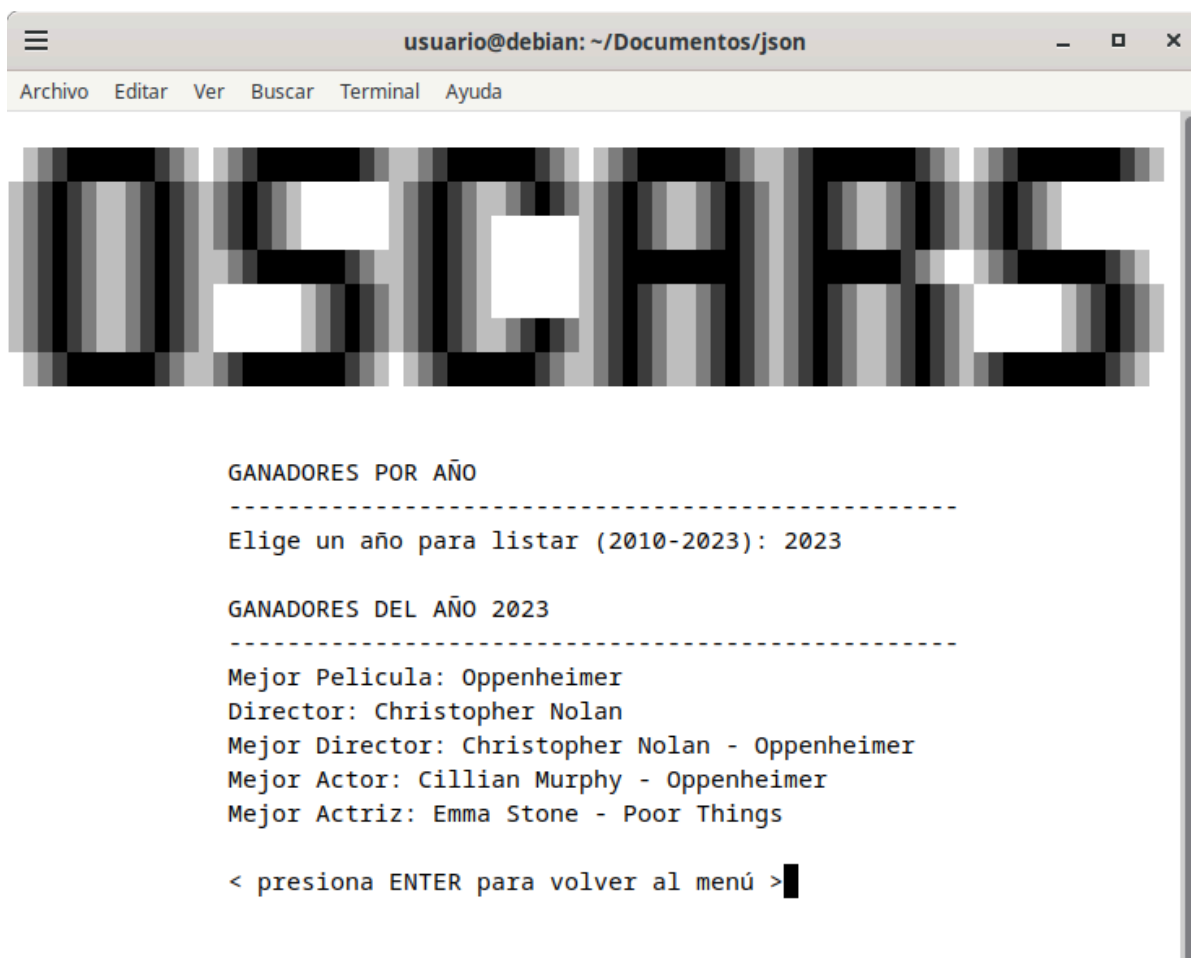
usuario@debian: ~/Documentos/json

Archivo Editar Ver Buscar Terminal Ayuda

OSCARS

GANADORES POR AÑO
--------------------------------------------------
Elige un año para listar (2010-2023): 2023

GANADORES DEL AÑO 2023
--------------------------------------------------
Mejor Pelicula: Oppenheimer
Director: Christopher Nolan
Mejor Director: Christopher Nolan - Oppenheimer
Mejor Actor: Cillian Murphy - Oppenheimer
Mejor Actriz: Emma Stone - Poor Things

< presiona ENTER para volver al menú >